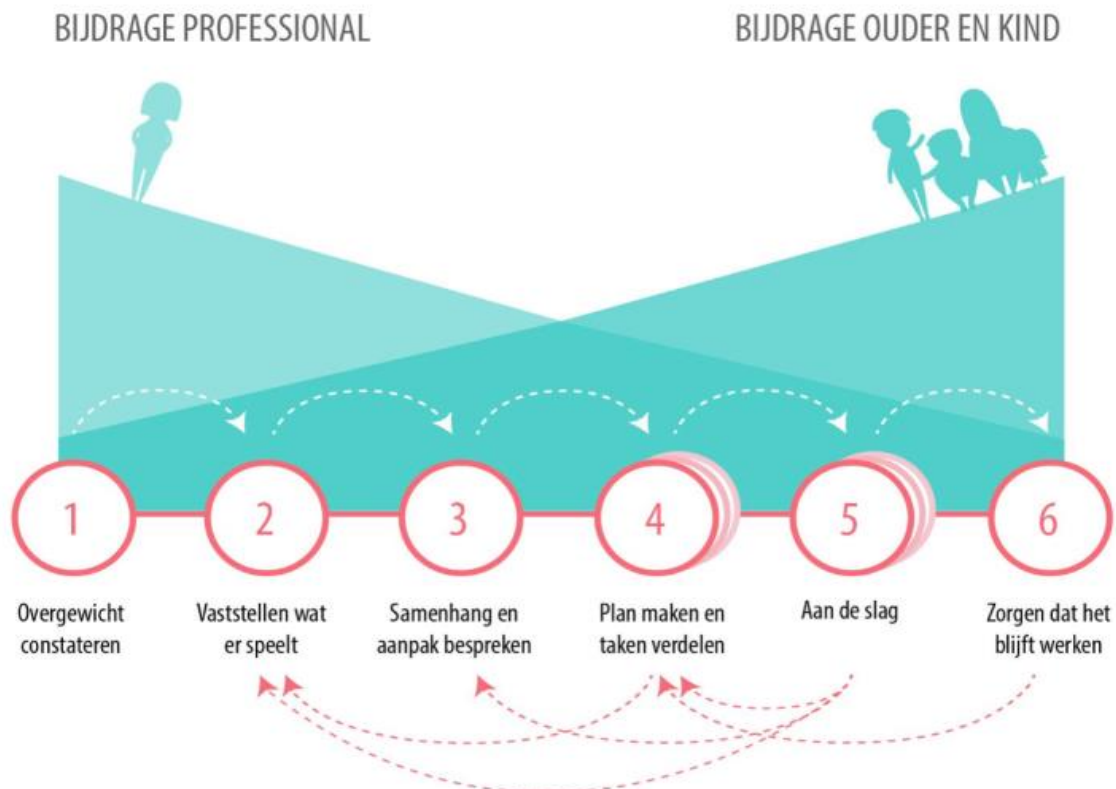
BIJDRAGE PROFESSIONAL

BIJDRAGE OUDER EN KIND

1

Overgewicht constateren

2

Vaststellen wat er speelt

3

Samenhang en aanpak bespreken

4

Plan maken en taken verdelen

5

Aan de slag

6

Zorgen dat het blijft werken